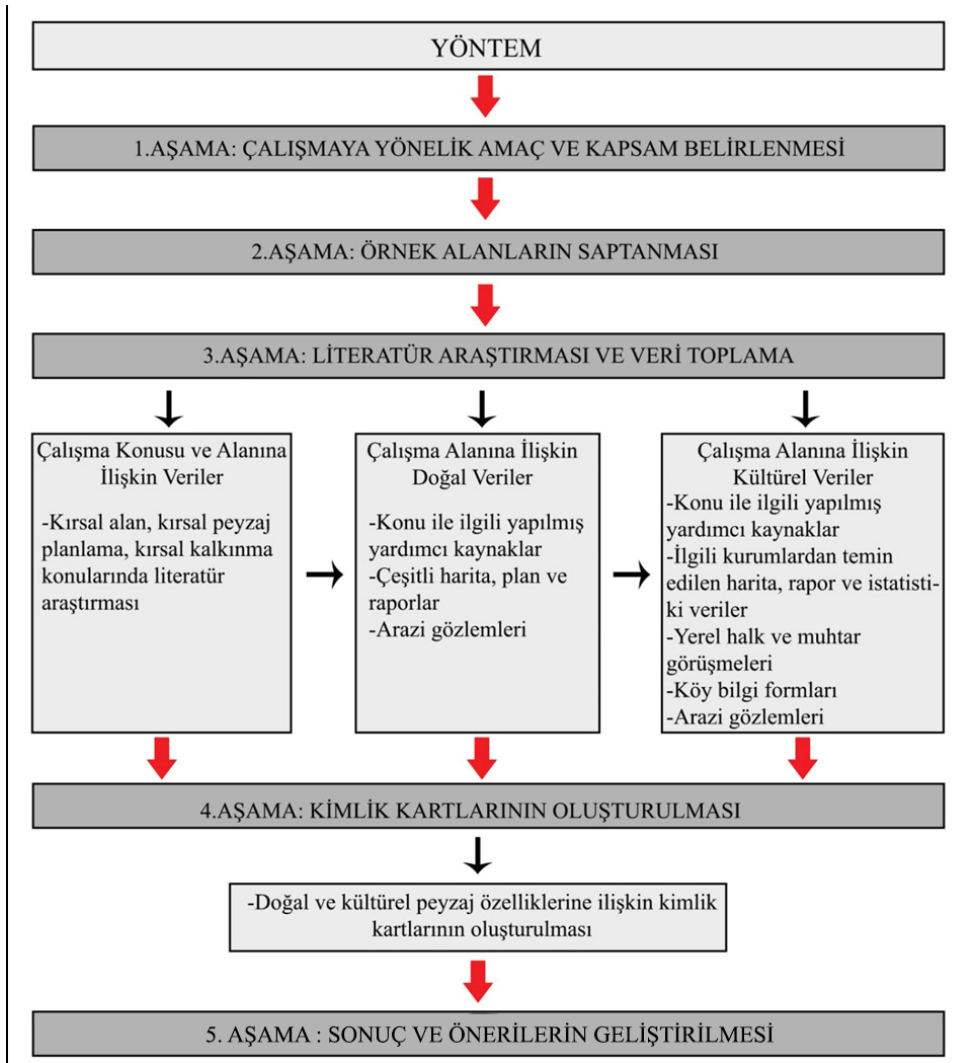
YÖNTEM

1.AŞAMA: ÇALIŞMAYA YÖNELİK AMAÇ VE KAPSAM BELİRLENMESİ

2.AŞAMA: ÖRNEK ALANLARIN SAPTANMASI

3.AŞAMA: LİTERATÜR ARAŞTIRMASI VE VERİ TOPLAMA

Çalışma Konusu ve Alanına İlişkin Veriler

-Kırsal alan, kırsal peyzaj planlama, kırsal kalkınma konularında literatür araştırması

Çalışma Alanına İlişkin Doğal Veriler

-Konu ile ilgili yapılmış yardımcı kaynaklar
-Çeşitli harita, plan ve raporlar
-Arazi gözlemleri

Çalışma Alanına İlişkin Kültürel Veriler

-Konu ile ilgili yapılmış yardımcı kaynaklar
-İlgili kurumlardan temin edilen harita, rapor ve istatistiki veriler
-Yerel halk ve muhtar görüşmeleri
-Köy bilgi formları
-Arazi gözlemleri

4.AŞAMA: KİMLİK KARTLARININ OLUŞTURULMASI

-Doğal ve kültürel peyzaj özelliklerine ilişkin kimlik kartlarının oluşturulması

5. AŞAMA : SONUÇ VE ÖNERİLERİN GELİŞTİRİLMESİ